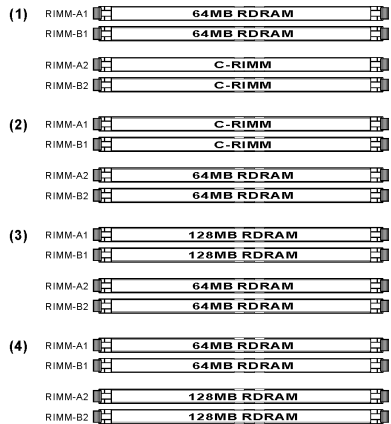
(1) RIMM-A1 64MB RDRAM
RIMM-B1 64MB RDRAM
RIMM-A2 C-RIMM
RIMM-B2 C-RIMM

(2) RIMM-A1 C-RIMM
RIMM-B1 C-RIMM
RIMM-A2 64MB RDRAM
RIMM-B2 64MB RDRAM

(3) RIMM-A1 128MB RDRAM
RIMM-B1 128MB RDRAM
RIMM-A2 64MB RDRAM
RIMM-B2 64MB RDRAM

(4) RIMM-A1 64MB RDRAM
RIMM-B1 64MB RDRAM
RIMM-A2 128MB RDRAM
RIMM-B2 128MB RDRAM